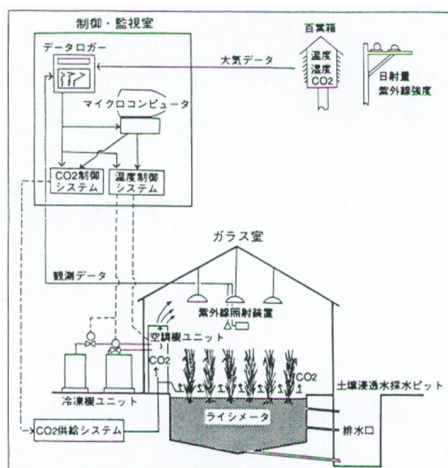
制御・監視室

データロガー

マイクロコンピュータ

CO2制御システム

温度制御システム

大気データ

百葉箱

温度
湿度
CO2

日射量
紫外線強度

ガラス室

観測データ

紫外線照射装置

空調機ユニット

CO2

CO2

冷凍機ユニット

土壌浸透水採水ピット

ライシメータ

CO2供給システム

排水口